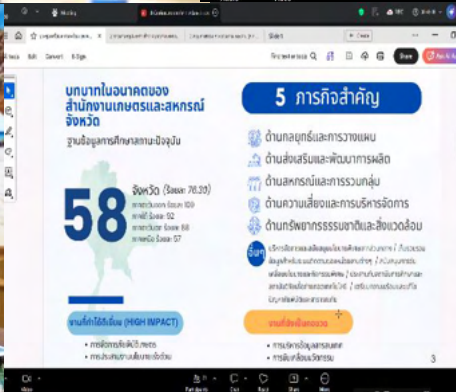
บทบาทในอนาคตของ
สำนักงานเกษตรและสหกรณ์
จังหวัด
ฐานข้อมูลการศึกษาสถานะปัจจุบัน

58 จังหวัด (ร้อยละ 76.32)
ภาคเหนือ ร้อยละ 100
ภาคกลาง ร้อยละ 52
ภาคตะวันออกเฉียงเหนือ ร้อยละ 88
ภาคใต้ ร้อยละ 57

งานที่ได้ดีเยี่ยม (HIGH IMPACT)
• การจัดการข้อมูลเกษตร
• การประสานงานเชิงบูรณาการ

5 ภารกิจสำคัญ
ด้านกลยุทธ์และการวางแผน
ด้านส่งเสริมและพัฒนาการผลิต
ด้านสหกรณ์และการรวมกลุ่ม
ด้านความเสี่ยงและการบริหารจัดการ
ด้านทรัพยากรธรรมชาติและสิ่งแวดล้อม

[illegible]

งานที่ต้องพัฒนา
• การบริหารข้อมูลเกษตร
• การขับเคลื่อนนโยบาย

3